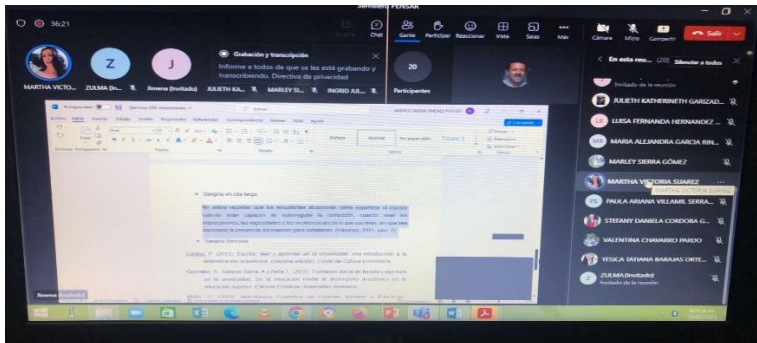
36:21
Seminario PENSAR
Chat
Gente
Participar
Reaccionar
Vista
Salas
Más
Cámara
Micro
Compartir
Salir

MARTHA VICTO...
Z
ZULMA (In...
J
Jimena (Invitado)
JULIETH KA...
MARLEY SI...
INGRID JU...

Grabación y transcripción
Informe a todos de que se les está grabando y transcribiendo. Directiva de privacidad

20
Participantes

En esta reu... (20)
Silenciar a todos
Invitado de la reunión
JULIETH KATHERINETH GARIZAD...
LUISA FERNANDA HERNANDEZ ...
MARIA ALEJANDRA GARCIA RIN...
MARLEY SIERRA GÓMEZ
MARTHA VICTORIA SUAREZ
MARTHA VICTORIA SUAREZ
PAULA ARIANA VILLAMIL SERRA...
STEFANY DANIELA CORDOBA G...
VALENTINA CHAVARRO PARDO
YESICA TATIANA BARAJAS ORTE...
Z
ZULMA (Invitado)
Invitado de la reunión

Archivo
Inicio
Insertar
Dibujar
Diseño
Referencias
Revisar
Vista
Ayuda
Normal
Sin espaciado
Título 1

Sangría en cita larga

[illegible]

Sangría francesa

Carlino, P. (2005). Escribir, leer y aprender en la universidad: una introducción a la alfabetización académica. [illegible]

Gonzalez, S., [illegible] (2017). Formación inicial en lectura y escritura en la universidad. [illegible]

Jimena (Invitado)